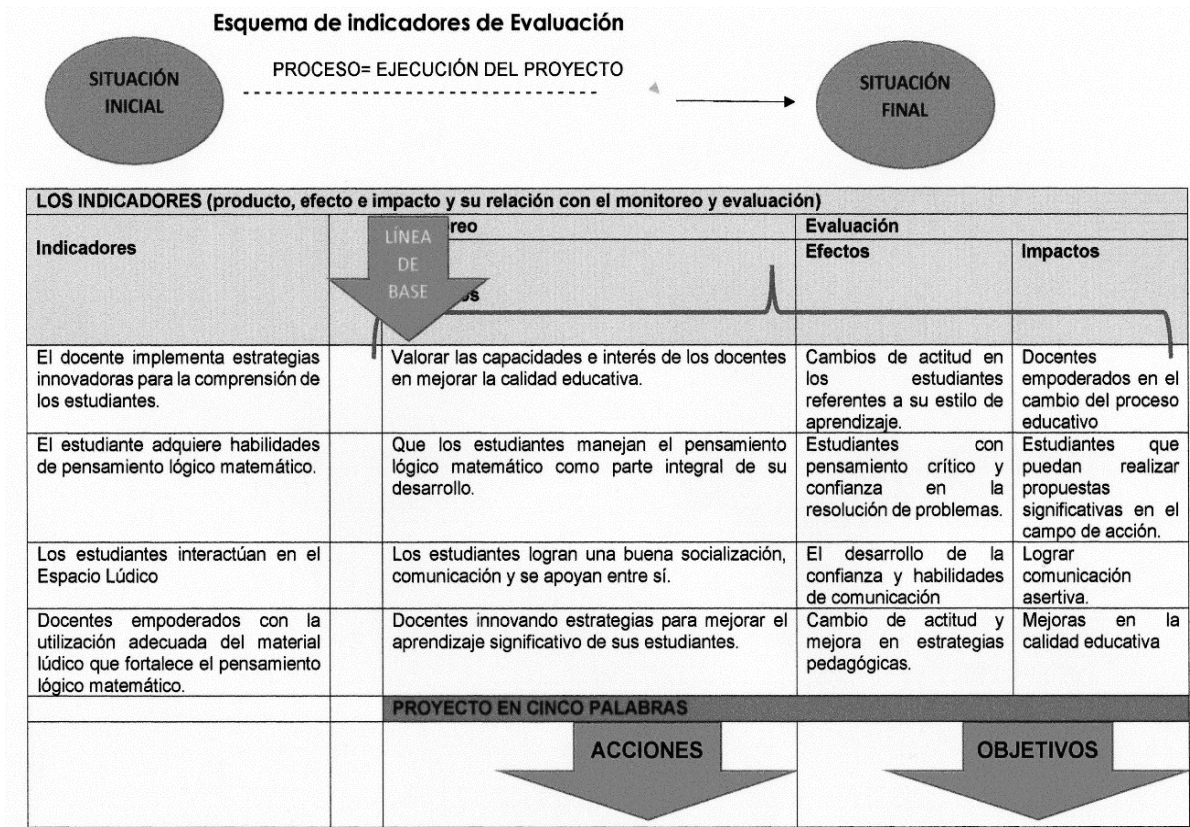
Esquema de indicadores de Evaluación

SITUACIÓN INICIAL

PROCESO= EJECUCIÓN DEL PROYECTO

SITUACIÓN FINAL

| LOS INDICADORES (producto, efecto e impacto y su relación con el monitoreo y evaluación) | | | | |
|---|---|---|---|---|
| Indicadores | | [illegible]reo | Evaluación | |
| | | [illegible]s | Efectos | Impactos |
| El docente implementa estrategias innovadoras para la comprensión de los estudiantes. | | Valorar las capacidades e interés de los docentes en mejorar la calidad educativa. | Cambios de actitud en los estudiantes referentes a su estilo de aprendizaje. | Docentes empoderados en el cambio del proceso educativo |
| El estudiante adquiere habilidades de pensamiento lógico matemático. | | Que los estudiantes manejan el pensamiento lógico matemático como parte integral de su desarrollo. | Estudiantes con pensamiento crítico y confianza en la resolución de problemas. | Estudiantes que puedan realizar propuestas significativas en el campo de acción. |
| Los estudiantes interactúan en el Espacio Lúdico | | Los estudiantes logran una buena socialización, comunicación y se apoyan entre sí. | El desarrollo de la confianza y habilidades de comunicación | Lograr comunicación asertiva. |
| Docentes empoderados con la utilización adecuada del material lúdico que fortalece el pensamiento lógico matemático. | | Docentes innovando estrategias para mejorar el aprendizaje significativo de sus estudiantes. | Cambio de actitud y mejora en estrategias pedagógicas. | Mejoras en la calidad educativa |
| | | PROYECTO EN CINCO PALABRAS | | |
| | | ACCIONES | | OBJETIVOS |

LÍNEA DE BASE